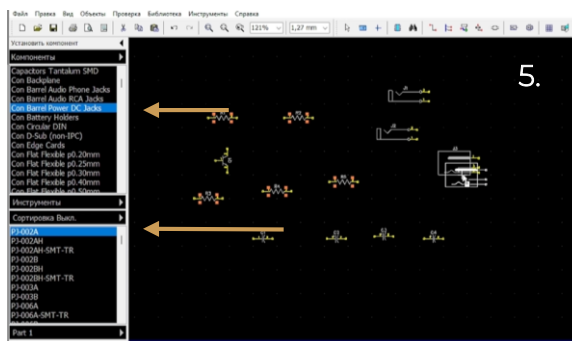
Файл Правка Вид Объекты Проверка Библиотека Инструменты Справка

121% 1,27 mm

Установить компонент

Компоненты

Capacitors Tantalum SMD
Con Backplane
Con Barrel Audio Phone Jacks
Con Barrel Audio RCA Jacks
Con Barrel Power DC Jacks
Con Battery Holders
Con Circular DIN
Con D-Sub (non-IPC)
Con Edge Cards
Con Flat Flexible p0.20mm
Con Flat Flexible p0.25mm
Con Flat Flexible p0.30mm
Con Flat Flexible p0.40mm

Инструменты

Сортировка Выкл.

PJ-002A
PJ-002AH
PJ-002AH-SMT-TR
PJ-002B
PJ-002BH
PJ-002BH-SMT-TR
PJ-003A
PJ-003B
PJ-006A
PJ-006A-SMT-TR

Part 1

5.